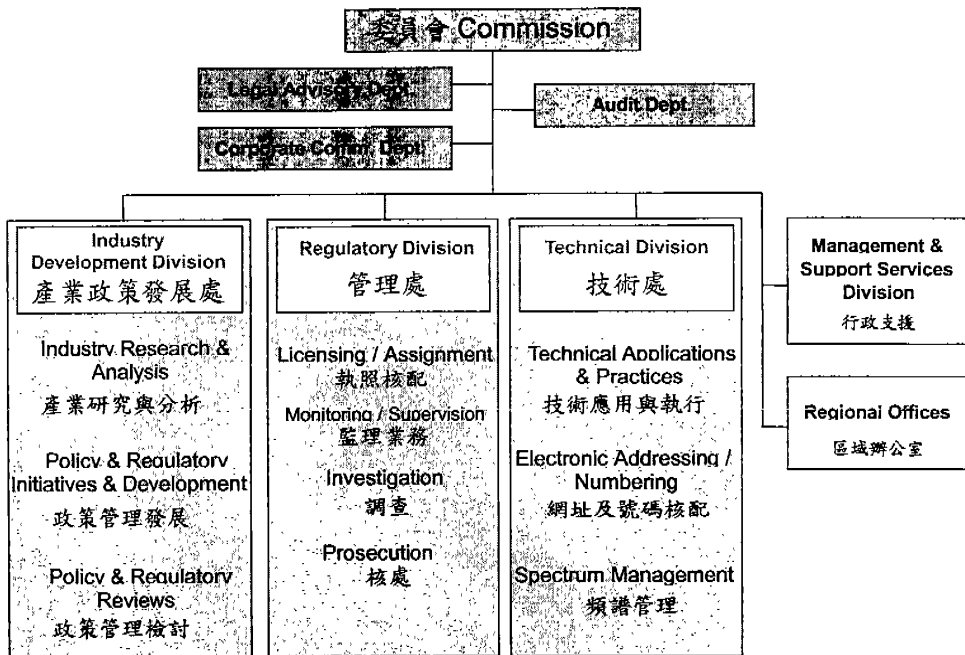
委員會 Commission

Legal Advisory Dept.

Audit Dept.

Corporate Comm. Dept.

Industry Development Division
產業政策發展處

Industry Research & Analysis
產業研究與分析

Policy & Regulatory Initiatives & Development
政策管理發展

Policy & Regulatory Reviews
政策管理檢討

Regulatory Division
管理處

Licensing / Assignment
執照核配

Monitoring / Supervision
監理業務

Investigation
調查

Prosecution
核處

Technical Division
技術處

Technical Applications & Practices
技術應用與執行

Electronic Addressing / Numbering
網址及號碼核配

Spectrum Management
頻譜管理

Management & Support Services Division
行政支援

Regional Offices
區域辦公室